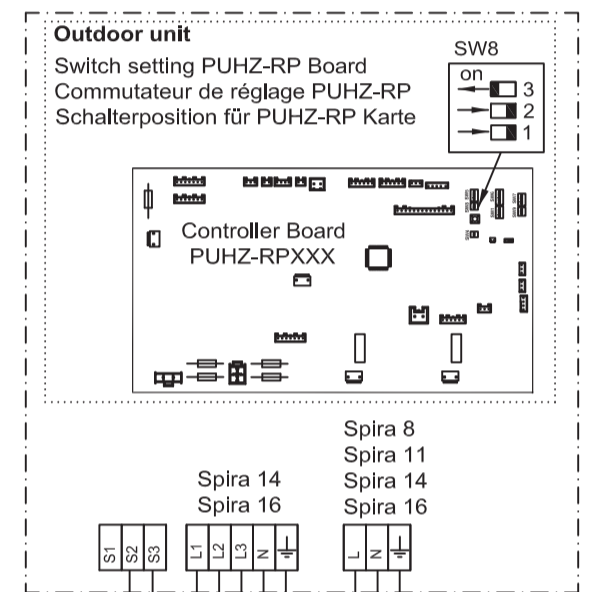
Outdoor unit

Switch setting PUHZ-RP Board
Commutateur de réglage PUHZ-RP
Schalterposition für PUHZ-RP Karte

SW8
on
3
2
1

Controller Board
PUHZ-RPXXX

Spira 14
Spira 16

Spira 8
Spira 11
Spira 14
Spira 16

S1 S2 S3

L1 L2 L3 N

L N